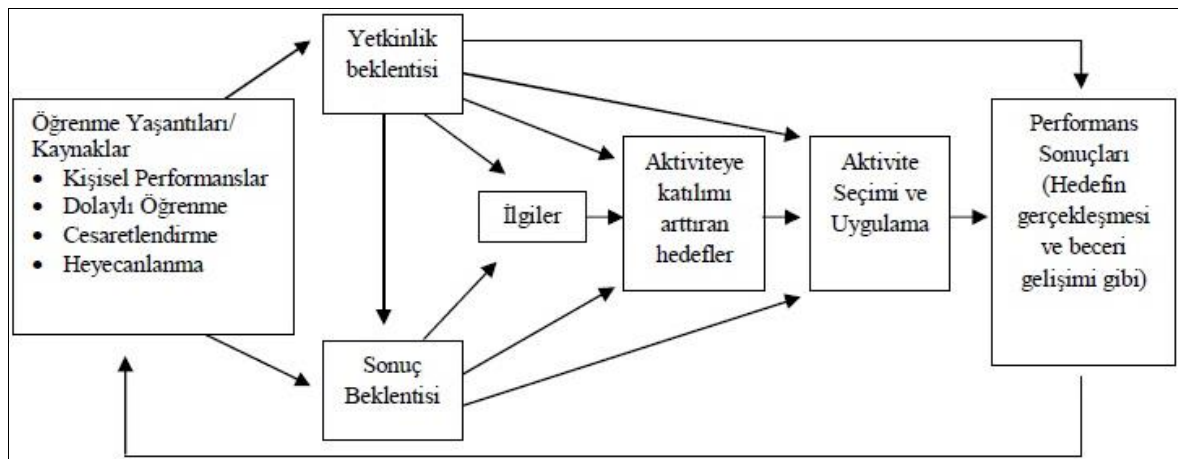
Öğrenme Yaşantıları/ Kaynaklar
• Kişisel Performanslar
• Dolaylı Öğrenme
• Cesaretlendirme
• Heyecanlanma

Yetkinlik beklentisi

Sonuç Beklentisi

İlgiler

Aktiviteye katılımı arttıran hedefler

Aktivite Seçimi ve Uygulama

Performans Sonuçları (Hedefin gerçekleşmesi ve beceri gelişimi gibi)